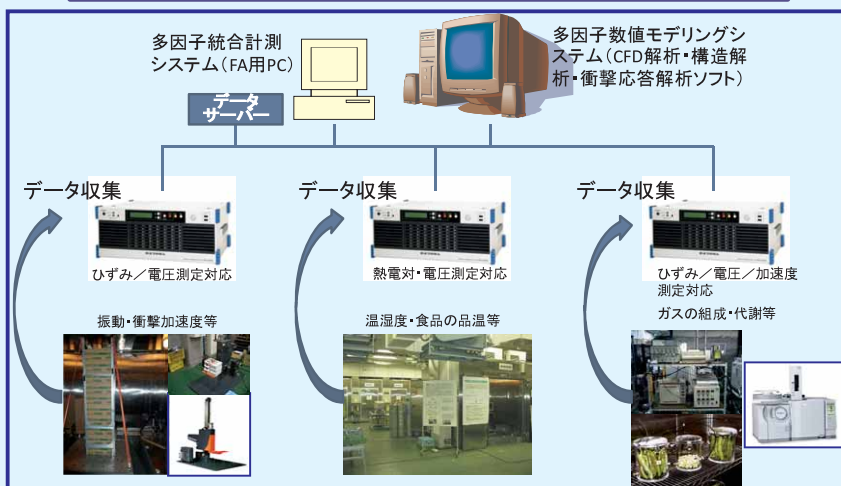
多因子統合計測システム（FA用PC）

多因子数値モデリングシステム（CFD解析・構造解析・衝撃応答解析ソフト）

データサーバー

データ収集

ひずみ／電圧測定対応

振動・衝撃加速度等

データ収集

熱電対・電圧測定対応

温湿度・食品の品温等

データ収集

ひずみ／電圧／加速度測定対応

ガスの組成・代謝等